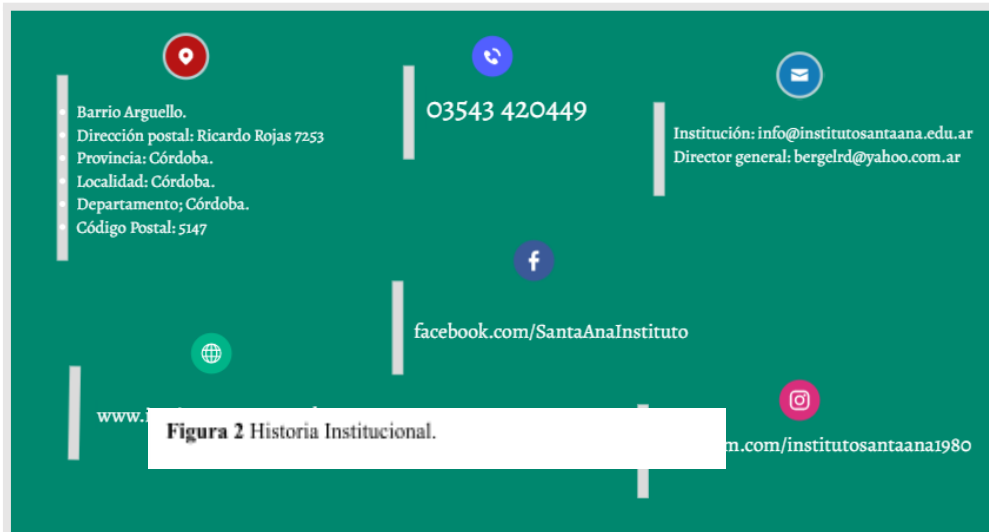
- Barrio Arguello.
- Dirección postal: Ricardo Rojas 7253
- Provincia: Córdoba.
- Localidad: Córdoba.
- Departamento; Córdoba.
- Código Postal: 5147

03543 420449

Institución: info@institutosantaana.edu.ar
Director general: bergelrd@yahoo.com.ar

facebook.com/SantaAnaInstituto

www.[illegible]

**Figura 2** Historia Institucional.

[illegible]m.com/institutosantaana1980